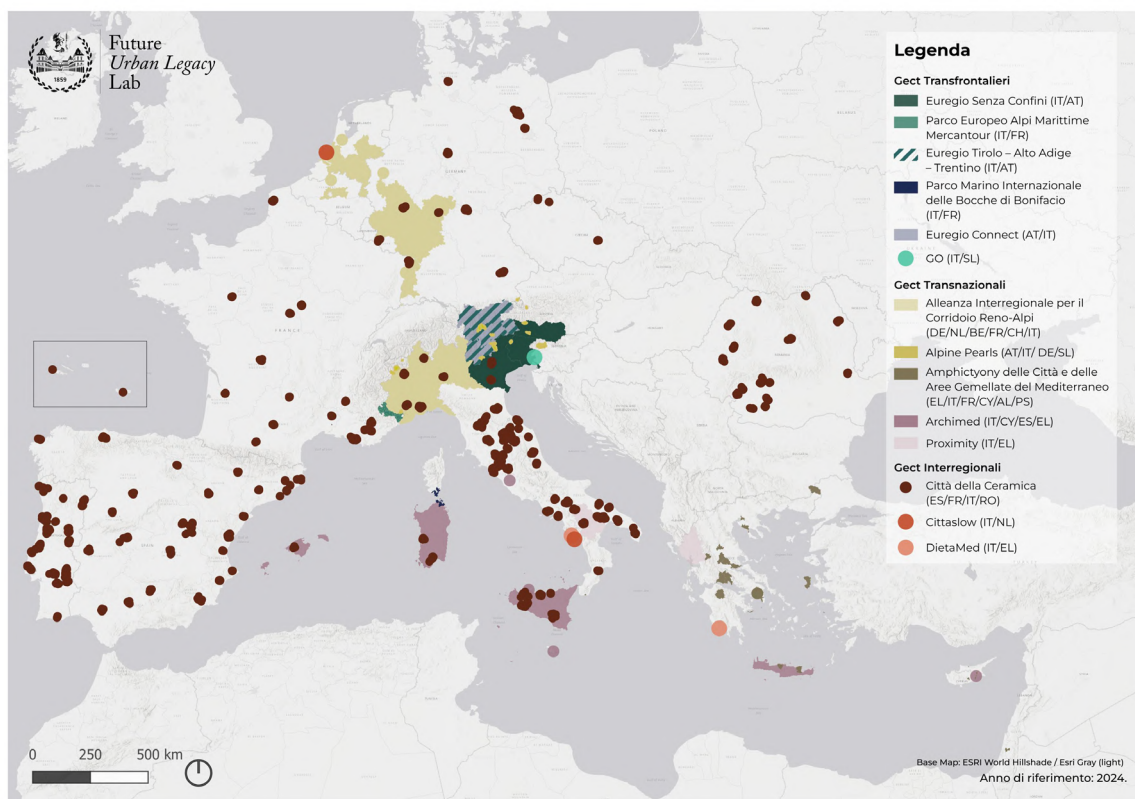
1859

Future
Urban Legacy
Lab

Legenda

Gect Transfrontalieri
Euregio Senza Confini (IT/AT)
Parco Europeo Alpi Marittime Mercantour (IT/FR)
Euregio Tirolo – Alto Adige – Trentino (IT/AT)
Parco Marino Internazionale delle Bocche di Bonifacio (IT/FR)
Euregio Connect (AT/IT)
GO (IT/SL)

Gect Transnazionali
Alleanza Interregionale per il Corridoio Reno-Alpi (DE/NL/BE/FR/CH/IT)
Alpine Pearls (AT/IT/ DE/SL)
Amphictyony delle Città e delle Aree Gemellate del Mediterraneo (EL/IT/FR/CY/AL/PS)
Archimed (IT/CY/ES/EL)
Proximity (IT/EL)

Gect Interregionali
Città della Ceramica (ES/FR/IT/RO)
Cittaslow (IT/NL)
DietaMed (IT/EL)

0 250 500 km

Base Map: ESRI World Hillshade / Esri Gray (light)
Anno di riferimento: 2024.